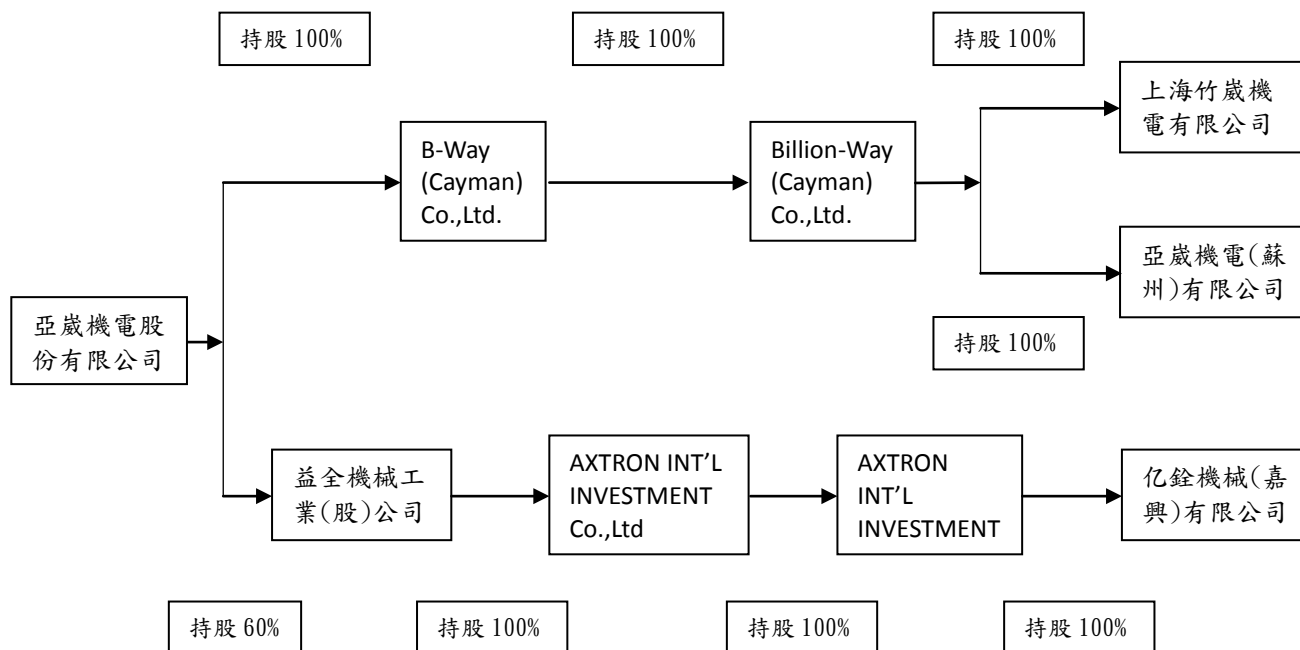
持股 100%

持股 100%

持股 100%

上海竹崴機電有限公司

B-Way (Cayman) Co.,Ltd.

Billion-Way (Cayman) Co.,Ltd.

亞崴機電(蘇州)有限公司

亞崴機電股份有限公司

持股 100%

益全機械工業(股)公司

AXTRON INT’L INVESTMENT Co.,Ltd

AXTRON INT’L INVESTMENT

亿銓機械(嘉興)有限公司

持股 60%

持股 100%

持股 100%

持股 100%